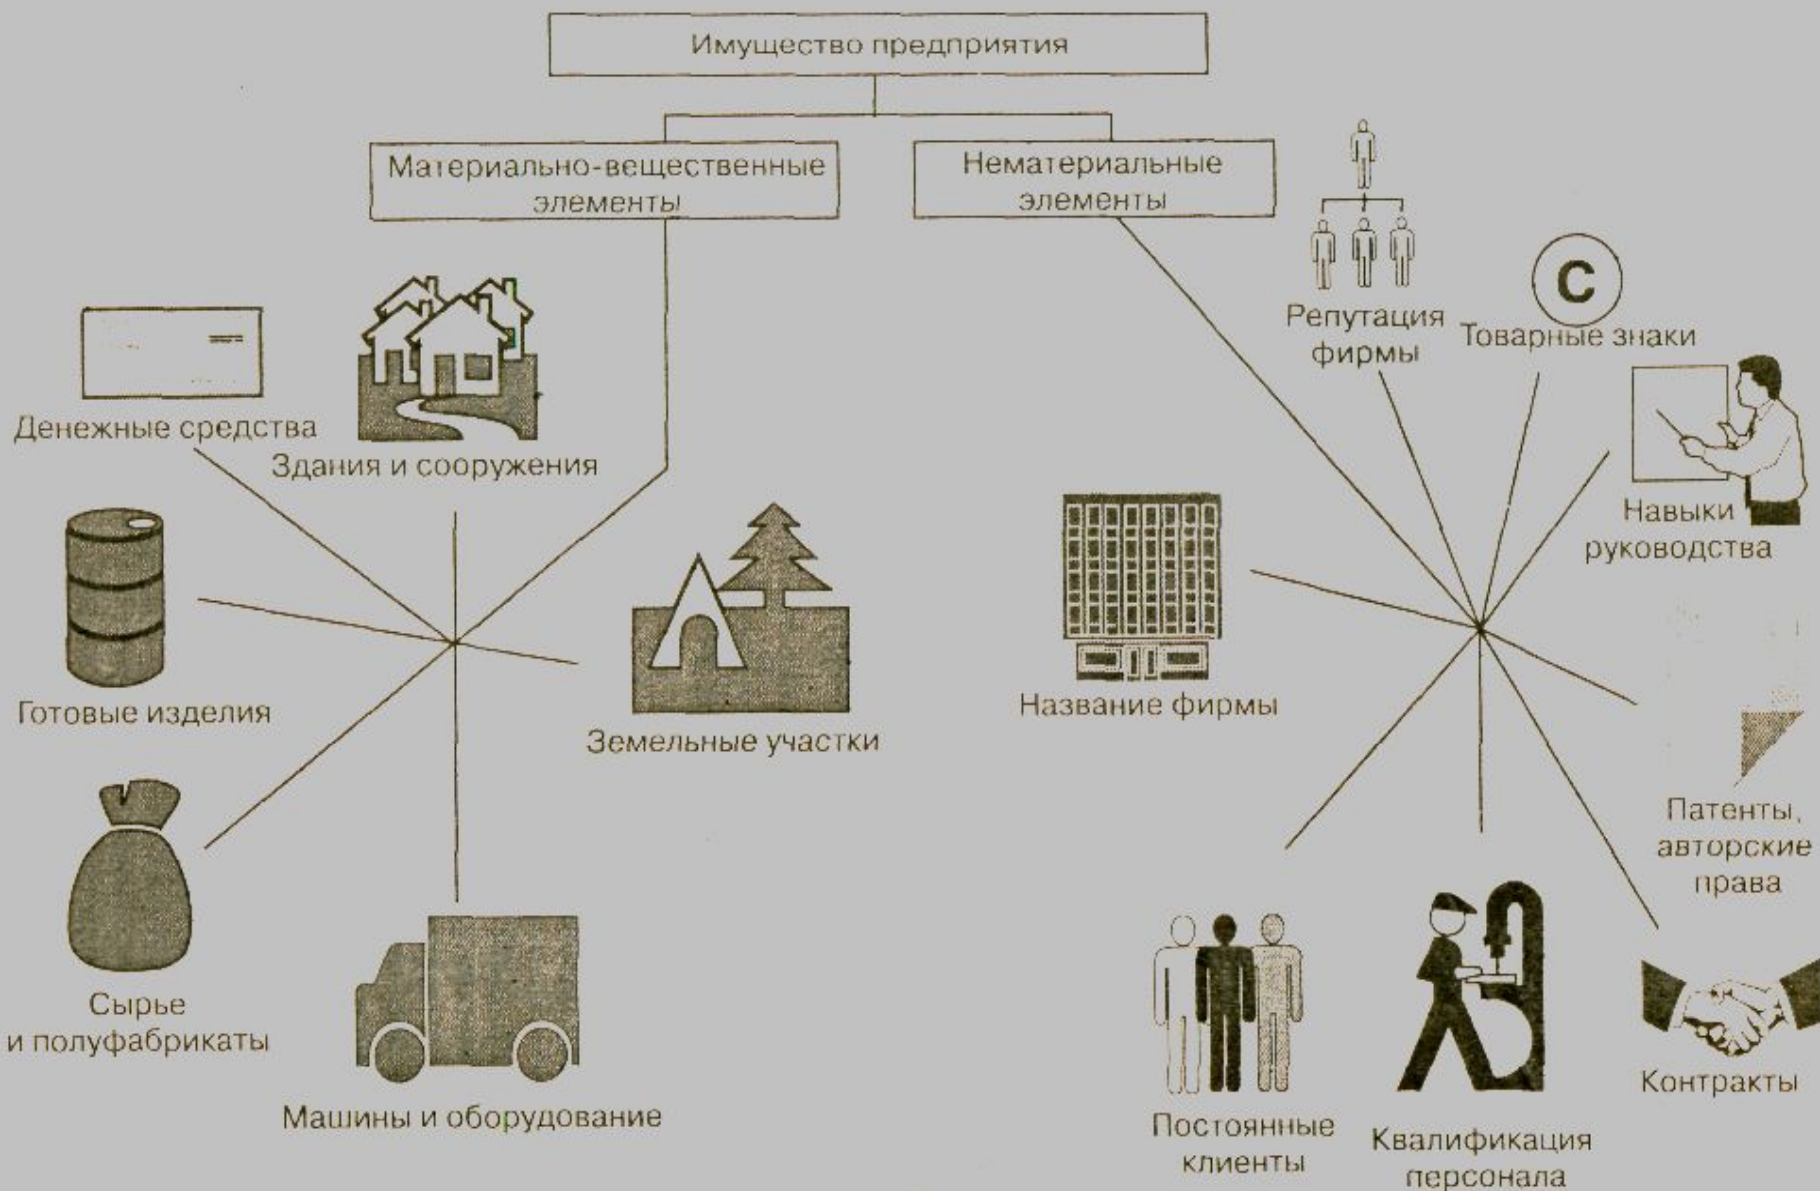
Имущество предприятия

Материально-вещественные элементы

Нематериальные элементы

Денежные средства

Здания и сооружения

Готовые изделия

Земельные участки

Сырье и полуфабрикаты

Машины и оборудование

Репутация фирмы

Товарные знаки

C

Навыки руководства

Название фирмы

Патенты, авторские права

Постоянные клиенты

Квалификация персонала

Контракты